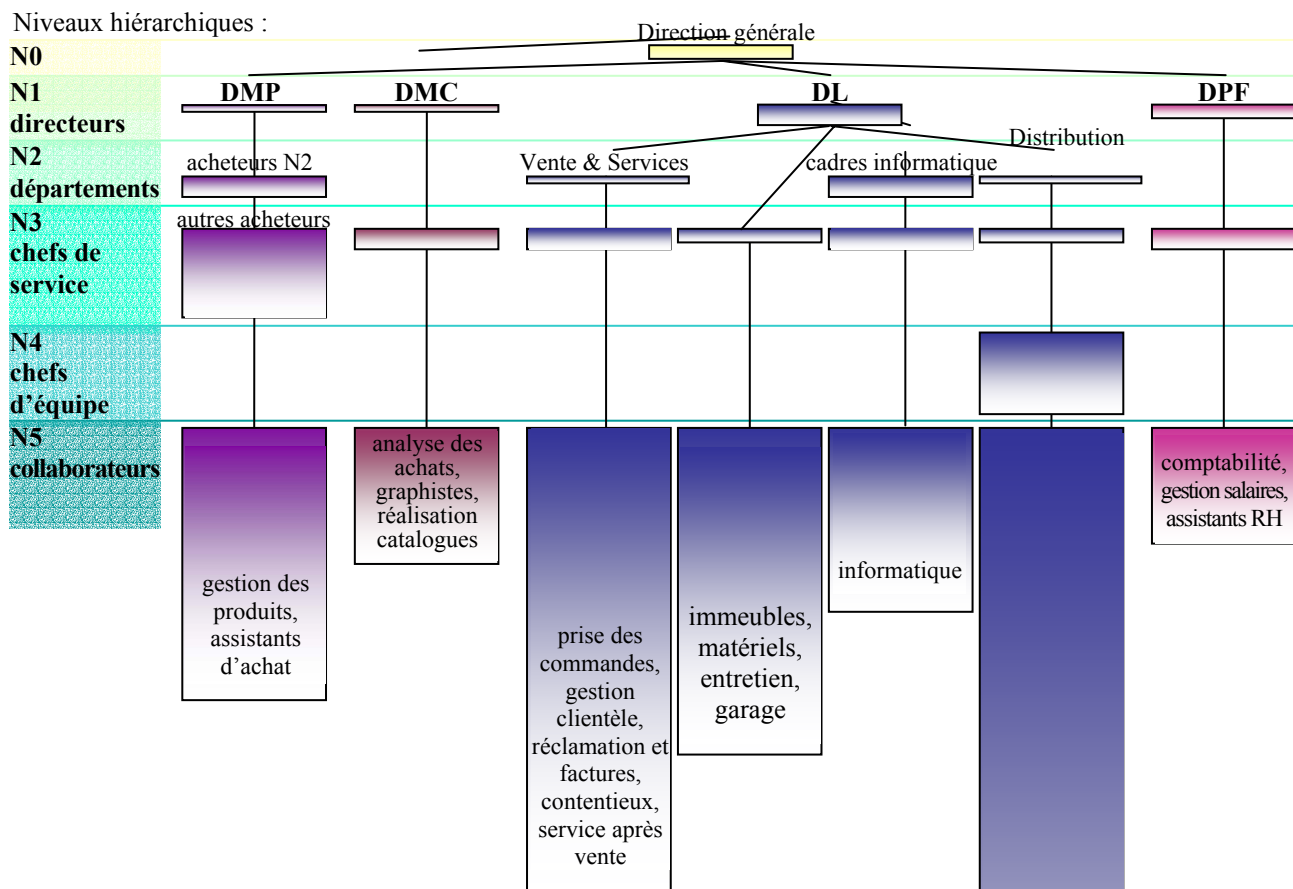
Niveaux hiérarchiques :

N0

Direction générale

N1
directeurs

DMP

DMC

DL

DPF

N2
départements

acheteurs N2

Vente & Services

cadres informatique

Distribution

N3
chefs de service

autres acheteurs

N4
chefs d'équipe

N5
collaborateurs

gestion des produits, assistants d'achat

analyse des achats, graphistes, réalisation catalogues

prise des commandes, gestion clientèle, réclamation et factures, contentieux, service après vente

immeubles, matériels, entretien, garage

informatique

comptabilité, gestion salaires, assistants RH